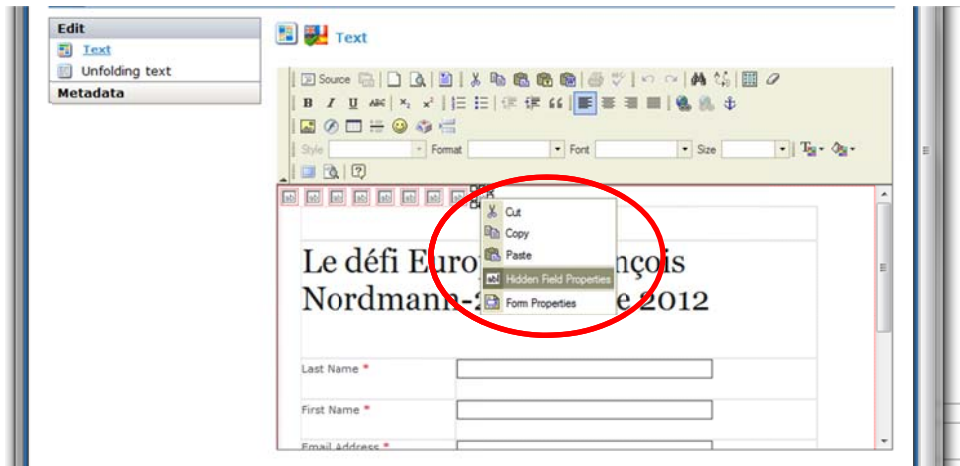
Edit
Text
Unfolding text
Metadata

Text

Source
B I U ABC $x_2$ $x^2$
Style Format Font Size

Cut
Copy
Paste
Hidden Field Properties
Form Properties

Le défi Euro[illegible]nçois Nordmann-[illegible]e 2012

Last Name *
First Name *
Email Address *